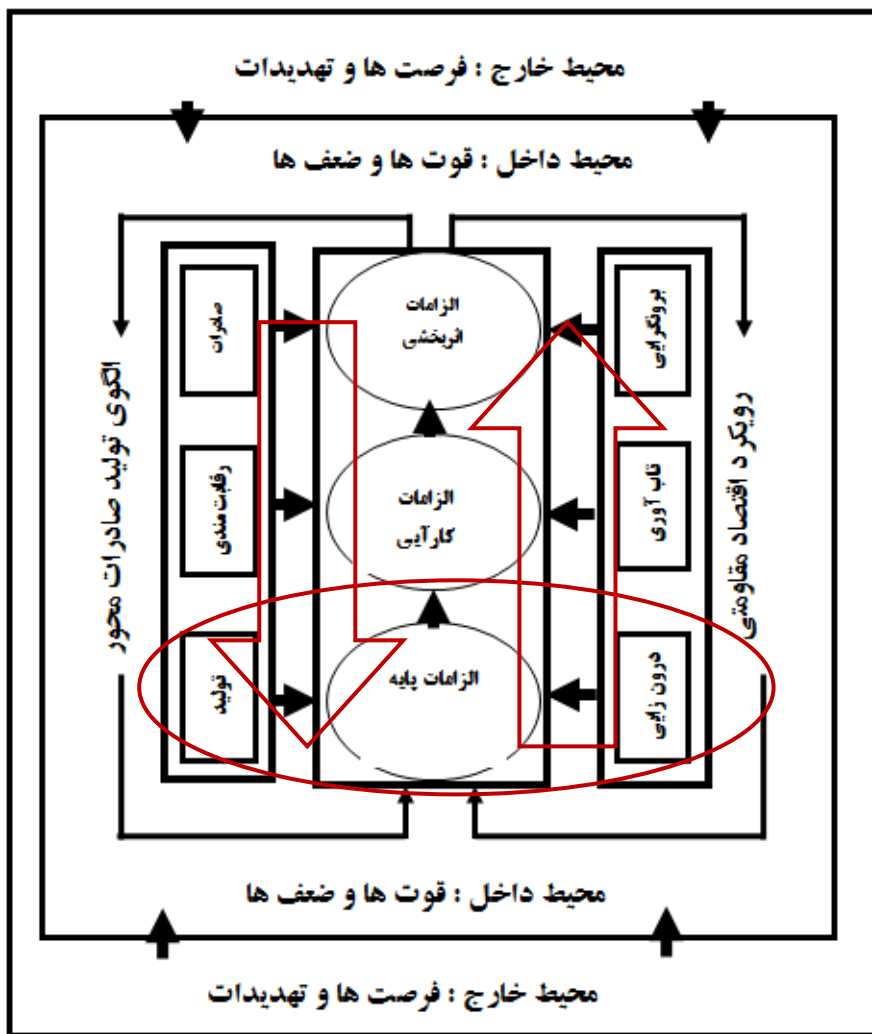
محیط خارج : فرصت ها و تهدیدات

محیط داخل : قوت ها و ضعف ها

الگوی تولید صادرات محور

صادرات

رقابت مندی

تولید

الزامات اثربخشی

الزامات کارآیی

الزامات پایه

برونگرایی

تاب آوری

درون زایی

رویکرد اقتصاد مقاومتی

محیط داخل : قوت ها و ضعف ها

محیط خارج : فرصت ها و تهدیدات